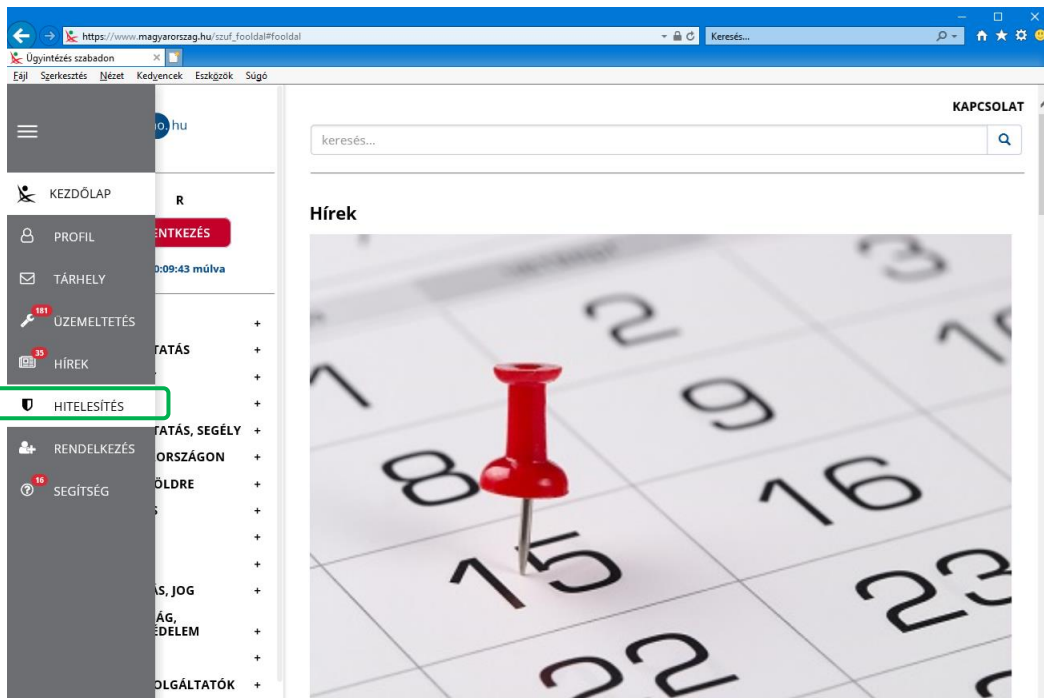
https://www.magyarorszag.hu/szuf_fooldal#fooldal
Keresés...
Ügyintézés szabadon
Fájl Szerkesztés Nézet Kedvencek Eszközök Súgó

o.hu
KAPCSOLAT
keresés...

KEZDŐLAP
PROFIL
TÁRHELY
181 ÜZEMELTETÉS
35 HÍREK
HITELESÍTÉS
RENDELKEZÉS
16 SEGÍTSÉG

R
ENTKEZÉS
0:09:43 múlva

+
TATÁS +
+
+
TATÁS, SEGÉLY +
ORSZÁGON +
ÖLDRE +
S +
+
+
AS, JOG +
ÁG,
EDELEM +
+
OLGÁLTATÓK +

Hírek

3
2
10
7
9
8
16
15
23
22